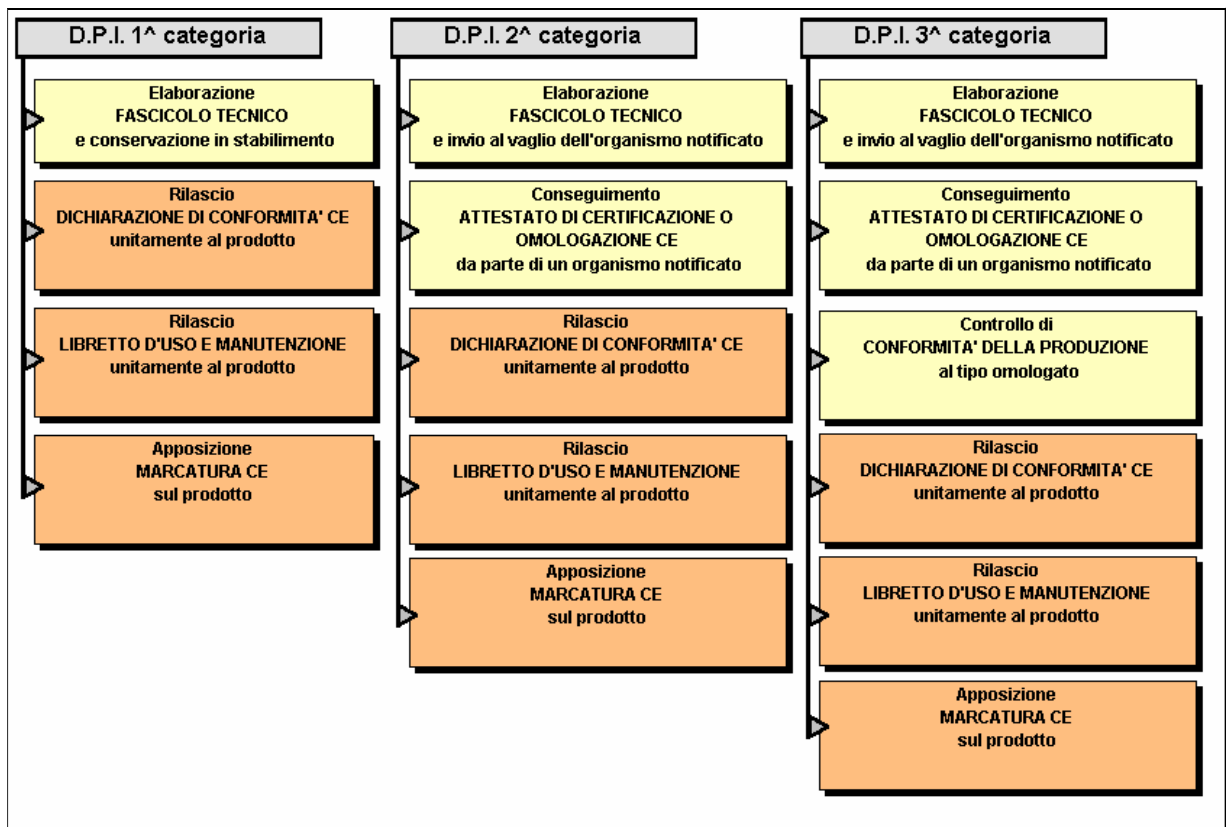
D.P.I. 1^ categoria

Elaborazione
FASCICOLO TECNICO
e conservazione in stabilimento

Rilascio
DICHIARAZIONE DI CONFORMITA' CE
unitamente al prodotto

Rilascio
LIBRETTO D'USO E MANUTENZIONE
unitamente al prodotto

Apposizione
MARCATURA CE
sul prodotto

D.P.I. 2^ categoria

Elaborazione
FASCICOLO TECNICO
e invio al vaglio dell'organismo notificato

Conseguimento
ATTESTATO DI CERTIFICAZIONE O
OMOLOGAZIONE CE
da parte di un organismo notificato

Rilascio
DICHIARAZIONE DI CONFORMITA' CE
unitamente al prodotto

Rilascio
LIBRETTO D'USO E MANUTENZIONE
unitamente al prodotto

Apposizione
MARCATURA CE
sul prodotto

D.P.I. 3^ categoria

Elaborazione
FASCICOLO TECNICO
e invio al vaglio dell'organismo notificato

Conseguimento
ATTESTATO DI CERTIFICAZIONE O
OMOLOGAZIONE CE
da parte di un organismo notificato

Controllo di
CONFORMITA' DELLA PRODUZIONE
al tipo omologato

Rilascio
DICHIARAZIONE DI CONFORMITA' CE
unitamente al prodotto

Rilascio
LIBRETTO D'USO E MANUTENZIONE
unitamente al prodotto

Apposizione
MARCATURA CE
sul prodotto